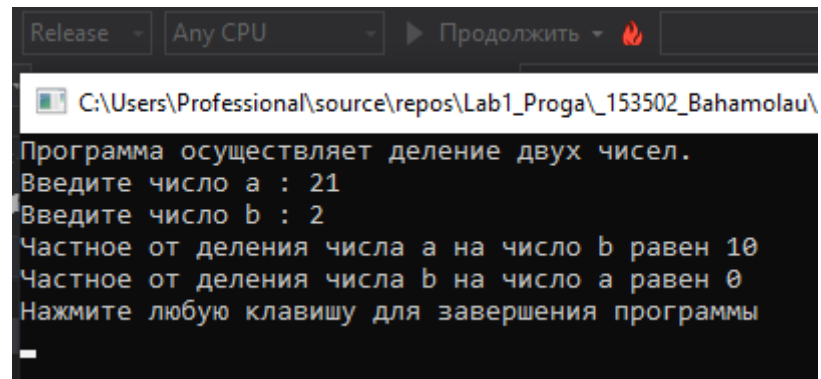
Release
Any CPU
Продолжить

C:\Users\Professional\source\repos\Lab1_Proga\_153502_Bahamolau\

Программа осуществляет деление двух чисел.
Введите число a : 21
Введите число b : 2
Частное от деления числа a на число b равен 10
Частное от деления числа b на число a равен 0
Нажмите любую клавишу для завершения программы